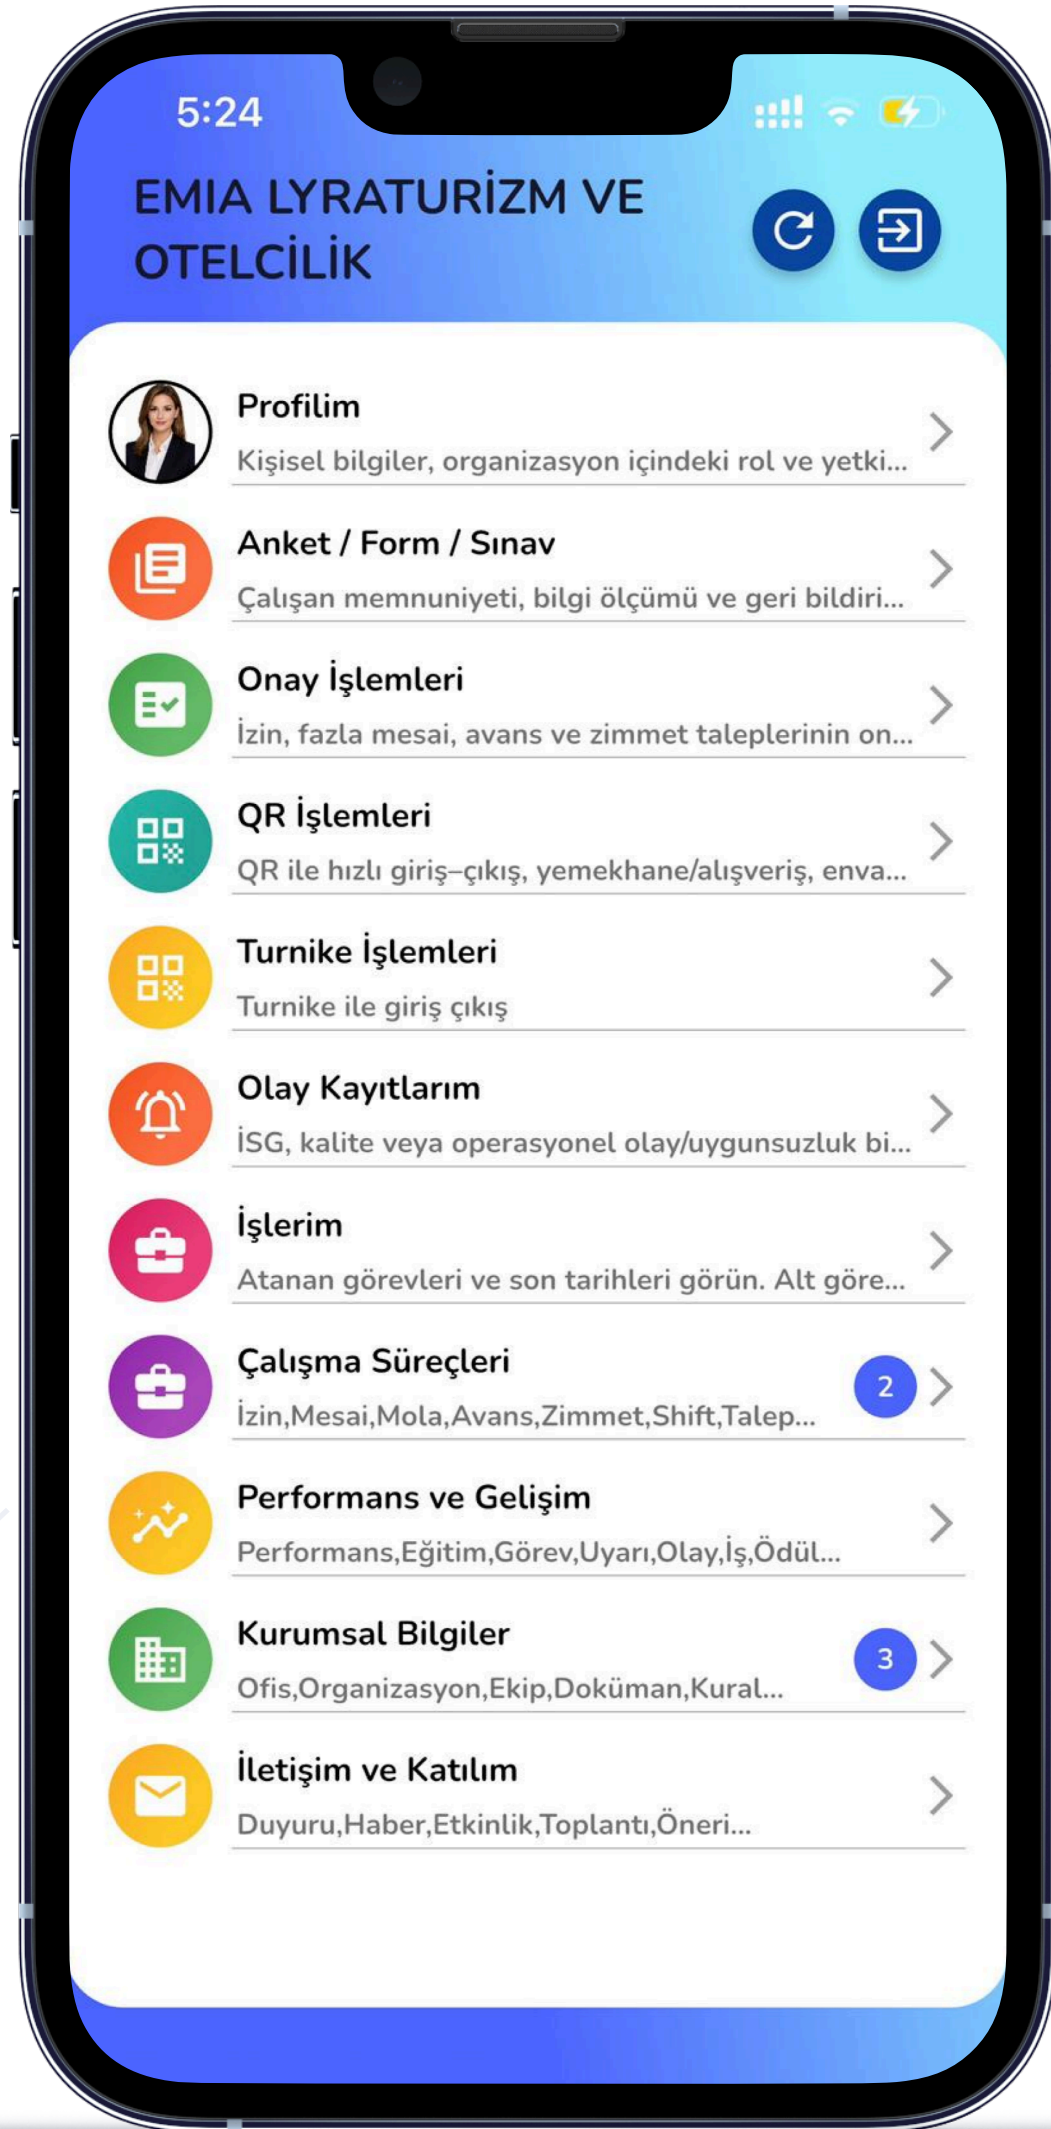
5:24

EMIA LYRATURİZM VE OTELCİLİK

Profilim
Kişisel bilgiler, organizasyon içindeki rol ve yetki...

Anket / Form / Sınav
Çalışan memnuniyeti, bilgi ölçümü ve geri bildiri...

Onay İşlemleri
İzin, fazla mesai, avans ve zimmet taleplerinin on...

QR İşlemleri
QR ile hızlı giriş–çıkış, yemekhane/alışveriş, enva...

Turnike İşlemleri
Turnike ile giriş çıkış

Olay Kayıtlarım
İSG, kalite veya operasyonel olay/uygunsuzluk bi...

İşlerim
Atanan görevleri ve son tarihleri görün. Alt göre...

Çalışma Süreçleri
İzin,Mesai,Mola,Avans,Zimmet,Shift,Talep...
2

Performans ve Gelişim
Performans,Eğitim,Görev,Uyarı,Olay,İş,Ödül...

Kurumsal Bilgiler
Ofis,Organizasyon,Ekip,Doküman,Kural...
3

İletişim ve Katılım
Duyuru,Haber,Etkinlik,Toplantı,Öneri...